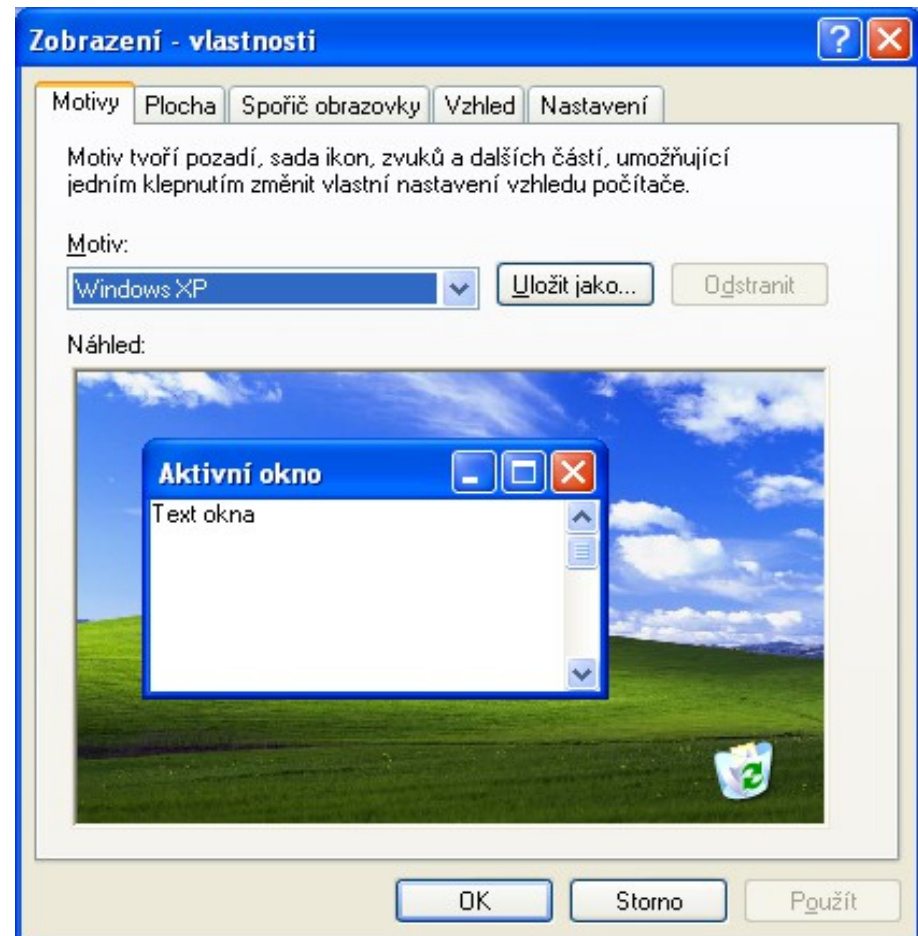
Zobrazení - vlastnosti

Motivy | Plocha | Spořič obrazovky | Vzhled | Nastavení

Motiv tvoří pozadí, sada ikon, zvuků a dalších částí, umožňující jedním klepnutím změnit vlastní nastavení vzhledu počítače.

Motiv:

Windows XP

Uložit jako...

Odstranit

Náhled:

Aktivní okno

Text okna

OK

Storno

Použít